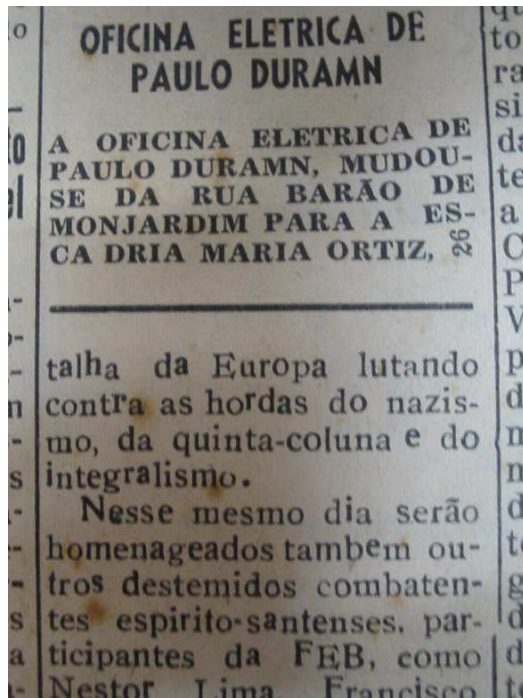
o

lo
el

-
-
-
n
-
s
-
-
s
a

OFICINA ELETRICA DE PAULO DURAMN

A OFICINA ELETRICA DE PAULO DURAMN, MUDOU-SE DA RUA BARÃO DE MONJARDIM PARA A ESCA DRIA MARIA ORTIZ, 26

talha da Europa lutando contra as hordas do nazismo, da quinta-coluna e do integralismo.

Nesse mesmo dia serão homenageados tambem outros destemidos combatentes espirito-santenses, participantes da FEB, como Nestor Lima, Francisco

qu
to
ra
si
da
te
a
C
P
V
p
d
n
n
d
t
g
d
d